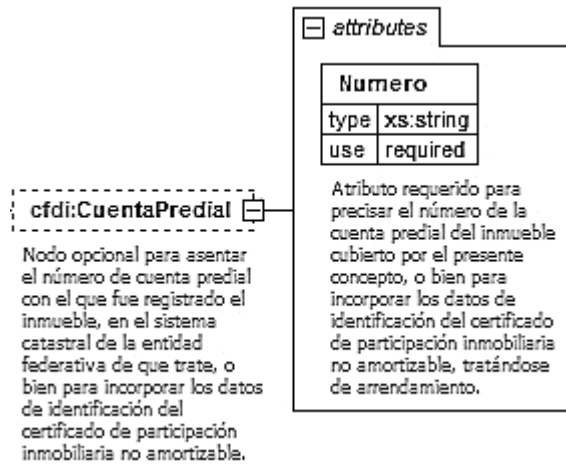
attributes

Numero

| type | xs:string |
|---|---|
| use | required |

Atributo requerido para precisar el número de la cuenta predial del inmueble cubierto por el presente concepto, o bien para incorporar los datos de identificación del certificado de participación inmobiliaria no amortizable, tratándose de arrendamiento.

cfdi:CuentaPredial

Nodo opcional para asentar el número de cuenta predial con el que fue registrado el inmueble, en el sistema catastral de la entidad federativa de que trate, o bien para incorporar los datos de identificación del certificado de participación inmobiliaria no amortizable.